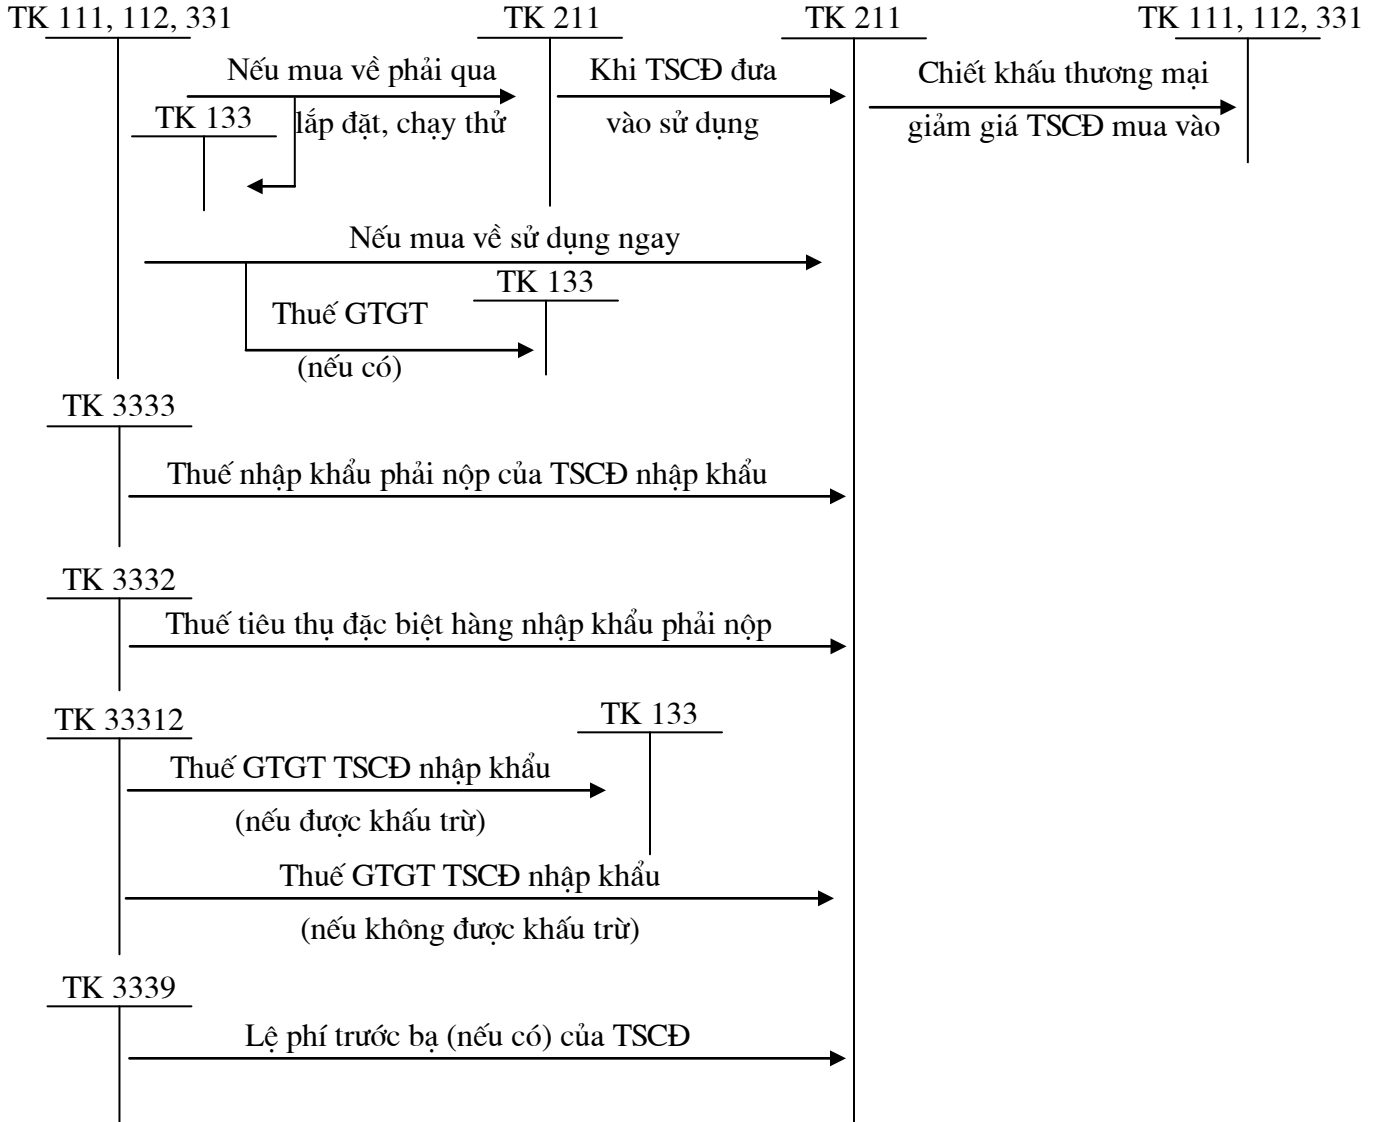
TK 111, 112, 331

TK 211

TK 211

TK 111, 112, 331

Nếu mua về phải qua lắp đặt, chạy thử

TK 133

Khi TSCĐ đưa vào sử dụng

Chiết khấu thương mại giảm giá TSCĐ mua vào

Nếu mua về sử dụng ngay

TK 133

Thuế GTGT (nếu có)

TK 3333

Thuế nhập khẩu phải nộp của TSCĐ nhập khẩu

TK 3332

Thuế tiêu thụ đặc biệt hàng nhập khẩu phải nộp

TK 33312

TK 133

Thuế GTGT TSCĐ nhập khẩu (nếu được khấu trừ)

Thuế GTGT TSCĐ nhập khẩu (nếu không được khấu trừ)

TK 3339

Lệ phí trước bạ (nếu có) của TSCĐ